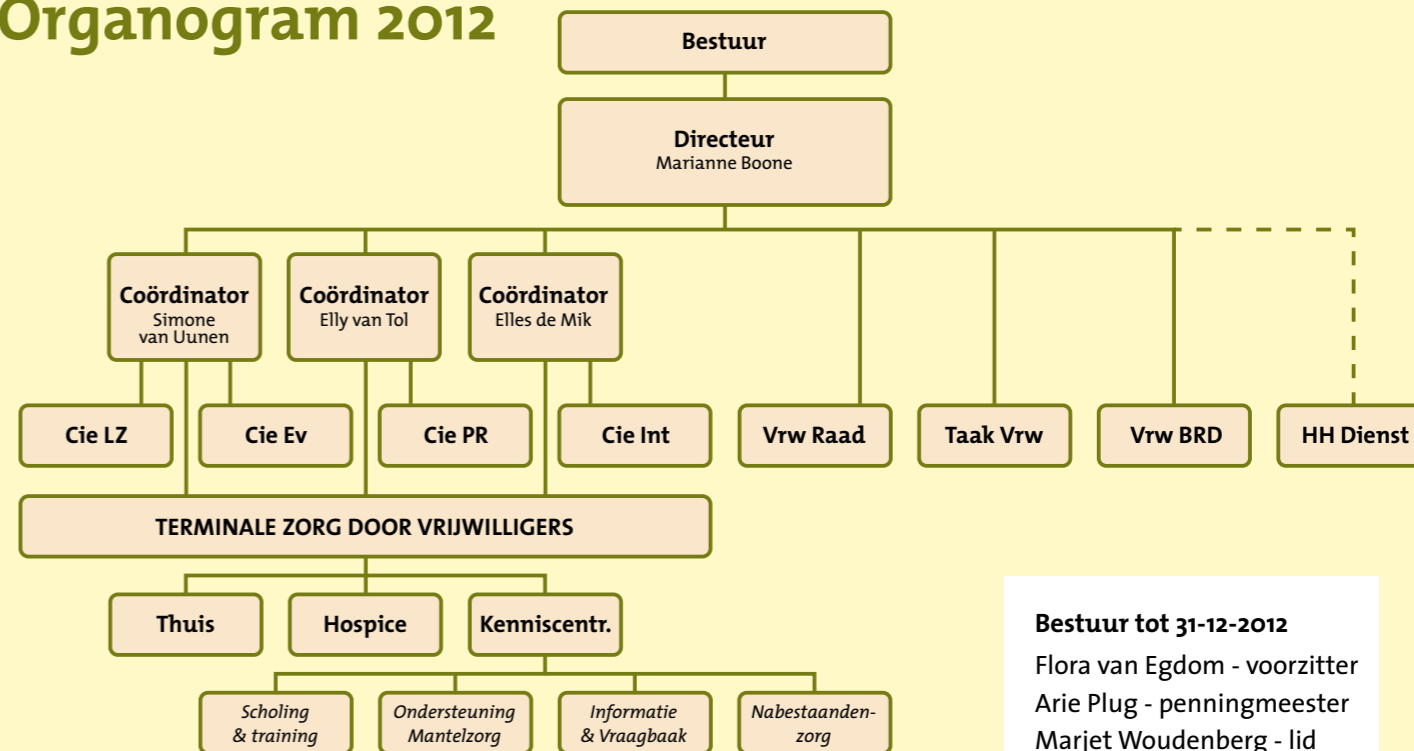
Organogram 2012

Bestuur

Directeur
Marianne Boone

Coördinator
Simone van Uunen

Coördinator
Elly van Tol

Coördinator
Elles de Mik

Cie LZ

Cie Ev

Cie PR

Cie Int

Vrw Raad

Taak Vrw

Vrw BRD

HH Dienst

TERMINALE ZORG DOOR VRIJWILLIGERS

Thuis

Hospice

Kenniscentr.

Scholing & training

Ondersteuning Mantelzorg

Informatie & Vraagbaak

Nabestaanden-zorg

Bestuur tot 31-12-2012
Flora van Egdom - voorzitter
Arie Plug - penningmeester
Marjet Woudenberg - lid